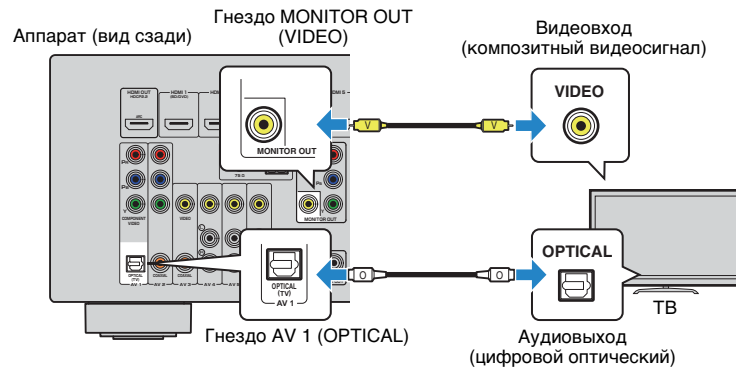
Гнездо MONITOR OUT (VIDEO)

Аппарат (вид сзади)

Видеовход (композитный видеосигнал)

HDMI OUT HDCP2.2

HDMI 1 (BD/DVD)

ARC

MONITOR OUT

V

V

VIDEO

COMPONENT VIDEO

VIDEO

MONITOR OUT

OPTICAL (TV) AV 1

AV 2

AV 3

AV 4

COAXIAL

COAXIAL

OPTICAL (TV) AV 1

O

O

OPTICAL

ТВ

Гнездо AV 1 (OPTICAL)

Аудиовыход (цифровой оптический)